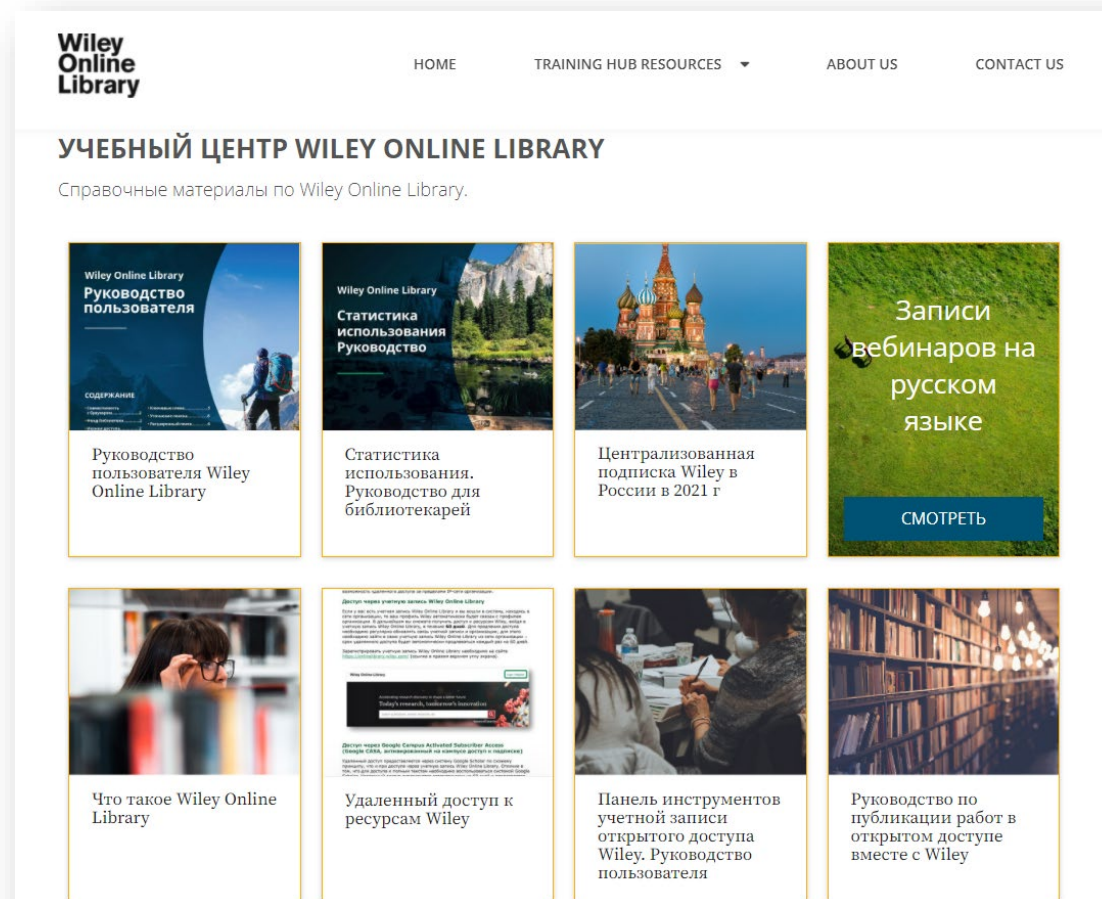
Wiley Online Library

HOME TRAINING HUB RESOURCES ABOUT US CONTACT US

УЧЕБНЫЙ ЦЕНТР WILEY ONLINE LIBRARY

Справочные материалы по Wiley Online Library.

Wiley Online Library
Руководство пользователя

СОДЕРЖАНИЕ

Руководство пользователя Wiley Online Library

Wiley Online Library
Статистика использования Руководство

Статистика использования. Руководство для библиотекарей

Централизованная подписка Wiley в России в 2021 г

Записи вебинаров на русском языке

СМОТРЕТЬ

Что такое Wiley Online Library

Доступ через учетную запись Wiley Online Library

Wiley Online Library

Today's research, tomorrow's innovation

Доступ через Google Campus Activated Subscriber Access (Google CASA, активированный на кампусе доступ к подписке)

Удаленный доступ к ресурсам Wiley

Панель инструментов учетной записи открытого доступа Wiley. Руководство пользователя

Руководство по публикации работ в открытом доступе вместе с Wiley